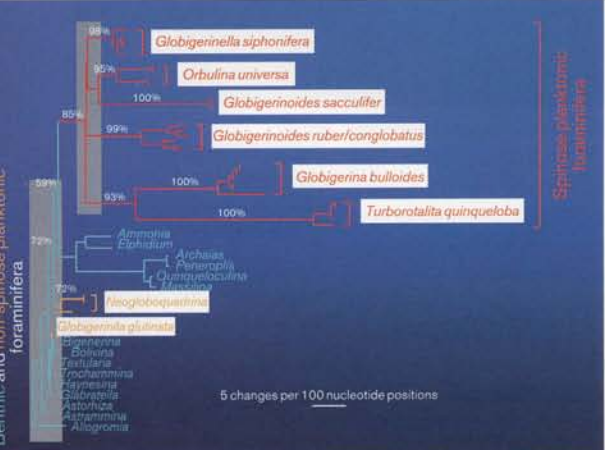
98%
Globigerinella siphonifera
95%
Orbulina universa
100%
Globigerinoides sacculifer
85%
99%
Globigerinoides ruber/conglobatus
Spinose planktonic foraminifera
59%
100%
Globigerina bulloides
93%
100%
Turborotalita quinqueloba
Benthic and non-spinose planktonic foraminifera
72%
Ammonia
Elphidium
Archaias
Peneroplis
Quinqueloculina
Miliolina
72%
Neogloboquadrina
Globigerinita glutinata
Bigenerina
Bolivina
Textularia
Trochammina
Haynesina
Glabratella
Astorhiza
Astrammina
Allogromia
5 changes per 100 nucleotide positions